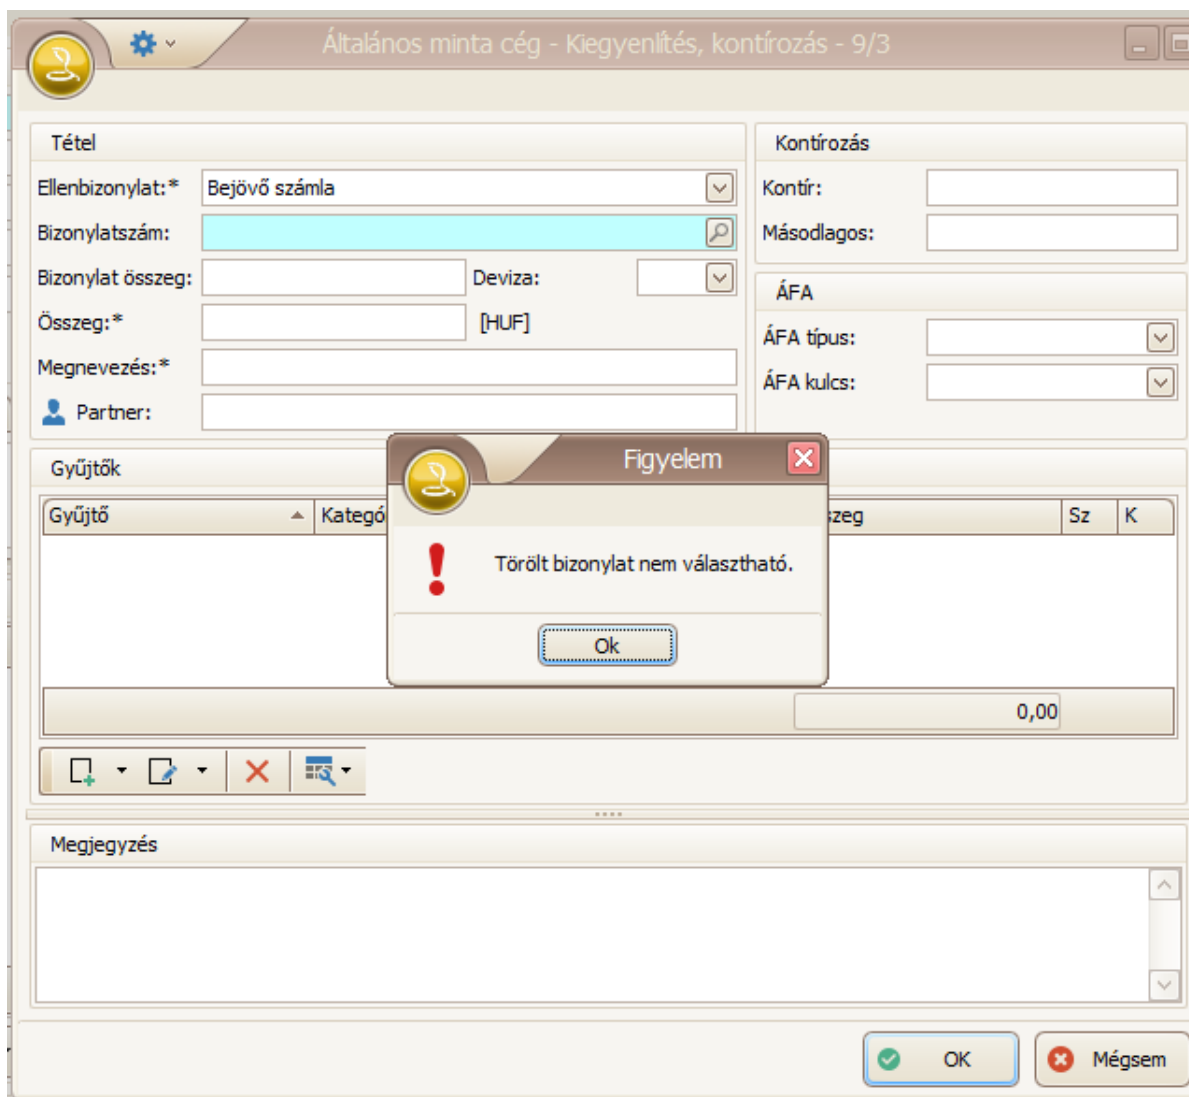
Általános minta cég - Kiegyenlítés, kontírozás - 9/3

Tétel

Ellenbizonylat:* Bejövő számla

Bizonylatszám:

Bizonylat összeg: Deviza:

Összeg:* [HUF]

Megnevezés:*

Partner:

Kontírozás

Kontír:

Másodlagos:

ÁFA

ÁFA típus:

ÁFA kulcs:

Gyűjtők

| Gyűjtő | Kategó | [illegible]zeg | Sz | K |
|---|---|---|---|---|

0,00

Figyelem

Törölt bizonylat nem választható.

Ok

Megjegyzés

OK

Mégsem